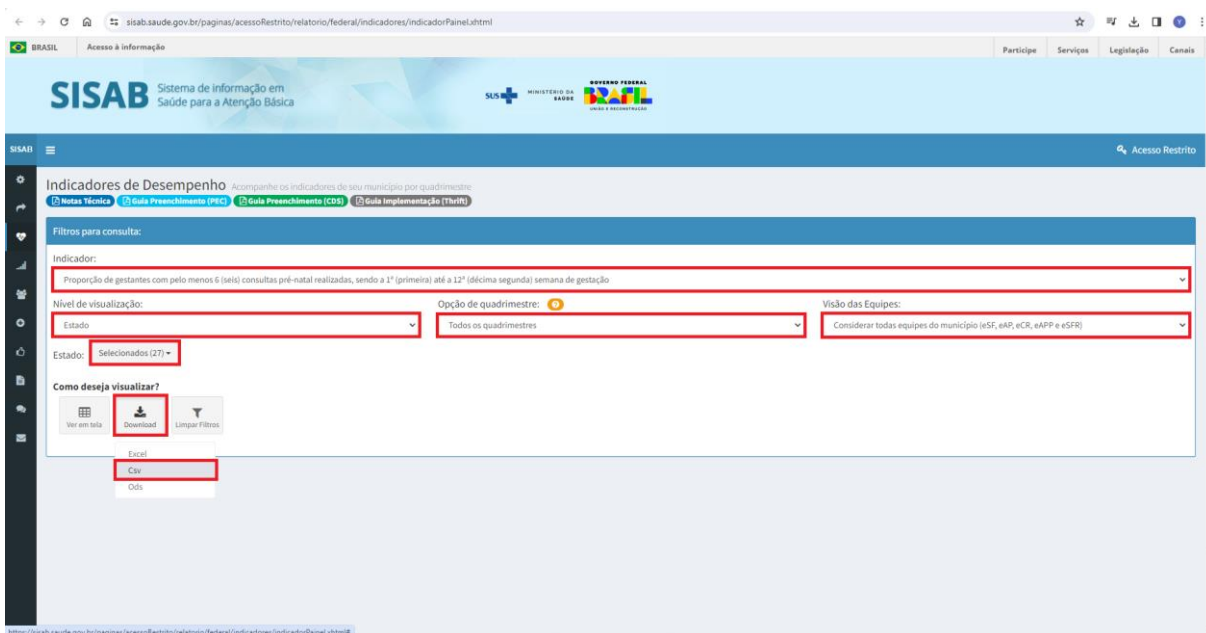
sisab.saude.gov.br/paginas/acessoRestrito/relatorio/federal/indicadores/indicadorPainel.xhtml

BRASIL Acesso à informação

Participe Serviços Legislação Canais

SISAB Sistema de informação em Saúde para a Atenção Básica

SUS MINISTÉRIO DA SAÚDE GOVERNO FEDERAL BRASIL UNIÃO E RECONSTRUÇÃO

SISAB

Acesso Restrito

Indicadores de Desempenho Acompanhe os indicadores de seu município por quadrimestre

Notas Técnica Guia Preenchimento (PEC) Guia Preenchimento (CDS) Guia Implementação (Thrift)

Filtros para consulta:

Indicador:

Proporção de gestantes com pelo menos 6 (seis) consultas pré-natal realizadas, sendo a 1ª (primeira) até a 12ª (décima segunda) semana de gestação

Nível de visualização:

Estado

Opção de quadrimestre:

Todos os quadrimestres

Visão das Equipes:

Considerar todas equipes do município (eSF, eAP, eCR, eAPP e eSFR)

Estado: Selecionados (27)

Como deseja visualizar?

Ver em tela

Download

Limpar Filtros

Excel

Csv

Ods

https://sisab.saude.gov.br/paginas/acessoRestrito/relatorio/federal/indicadores/indicadorPainel.xhtml#